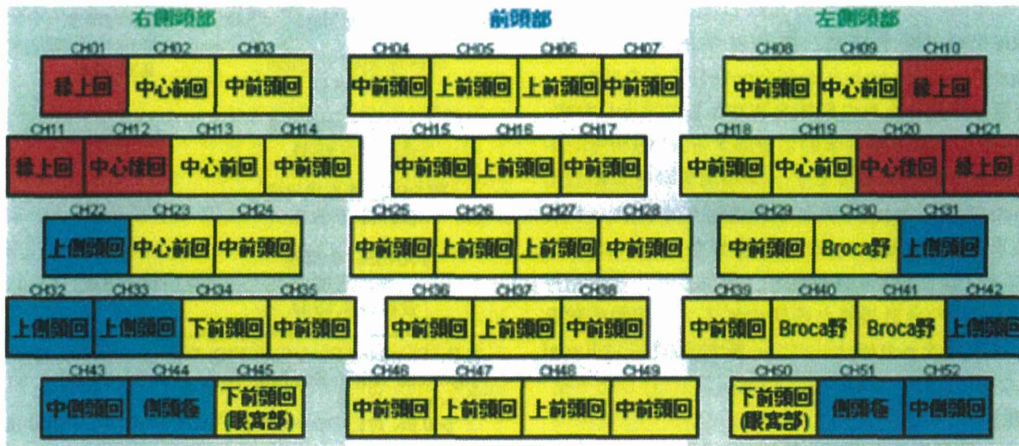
右側頭部

前頭部

左側頭部

CH01 CH02 CH03
縁上回 中心前回 中前頭回

CH04 CH05 CH06 CH07
中前頭回 上前頭回 上前頭回 中前頭回

CH08 CH09 CH10
中前頭回 中心前回 縁上回

CH11 CH12 CH13 CH14
縁上回 中心後回 中心前回 中前頭回

CH15 CH16 CH17
中前頭回 上前頭回 中前頭回

CH18 CH19 CH20 CH21
中前頭回 中心前回 中心後回 縁上回

CH22 CH23 CH24
上側頭回 中心前回 中前頭回

CH25 CH26 CH27 CH28
中前頭回 上前頭回 上前頭回 中前頭回

CH29 CH30 CH31
中前頭回 Broca野 上側頭回

CH32 CH33 CH34 CH35
上側頭回 上側頭回 下前頭回 中前頭回

CH36 CH37 CH38
中前頭回 上前頭回 中前頭回

CH39 CH40 CH41 CH42
中前頭回 Broca野 Broca野 上側頭回

CH43 CH44 CH45
中側頭回 側頭極 下前頭回 (眼窩部)

CH46 CH47 CH48 CH49
中前頭回 上前頭回 上前頭回 中前頭回

CH50 CH51 CH52
下前頭回 (眼窩部) 側頭極 中側頭回